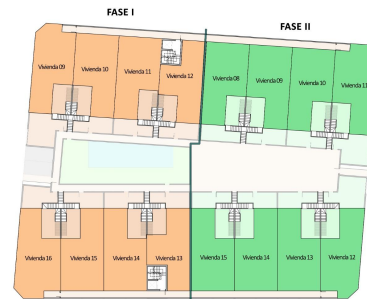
FASE I

FASE II

Vivienda 09

Vivienda 10

Vivienda 11

Vivienda 12

Vivienda 08

Vivienda 09

Vivienda 10

Vivienda 11

Vivienda 16

Vivienda 15

Vivienda 14

Vivienda 13

Vivienda 15

Vivienda 14

Vivienda 13

Vivienda 12